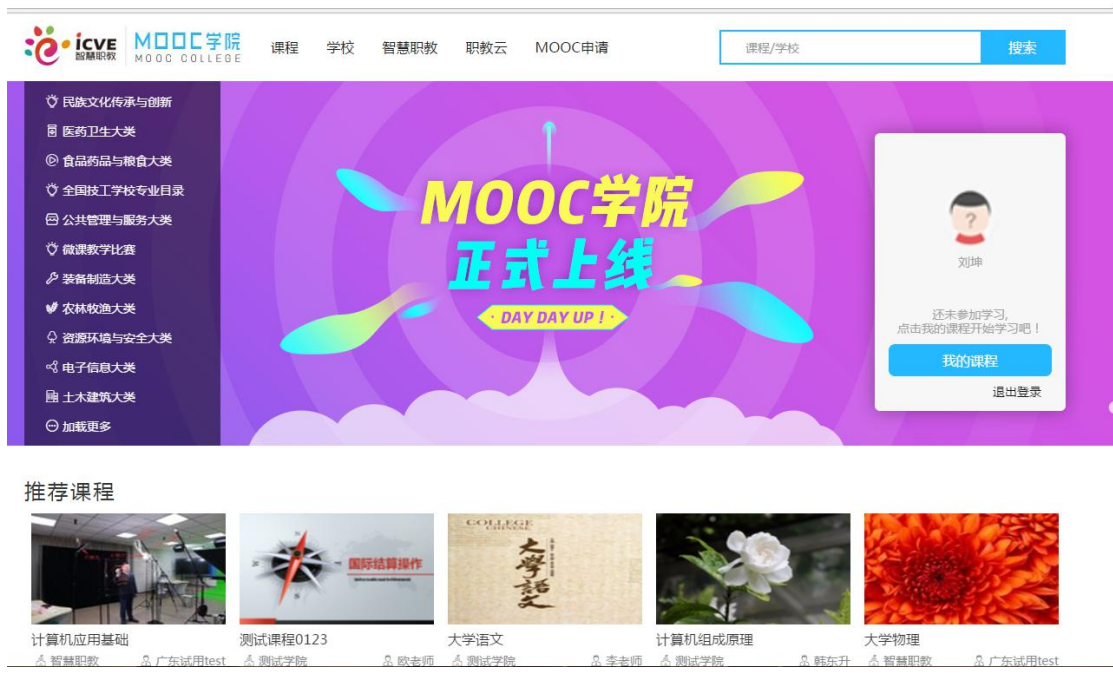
icve 智慧职教 MOOC学院 MOOC COLLEGE

课程 学校 智慧职教 职教云 MOOC申请

课程/学校 搜索

民族文化传承与创新
医药卫生大类
食品药品与粮食大类
全国技工学校专业目录
公共管理与服务大类
微课教学比赛
装备制造大类
农林牧渔大类
资源环境与安全大类
电子信息大类
土木建筑大类
加载更多

MOOC学院
正式上线
DAY DAY UP！

刘坤

还未参加学习，
点击我的课程开始学习吧！

我的课程

退出登录

推荐课程

计算机应用基础
智慧职教 广东试用test

国际结算操作
测试课程0123
测试学院 欧老师

COLLEGE CHINESE
大学语文
大学语文
测试学院 李老师

计算机组成原理
测试学院 韩东升

大学物理
智慧职教 广东试用test